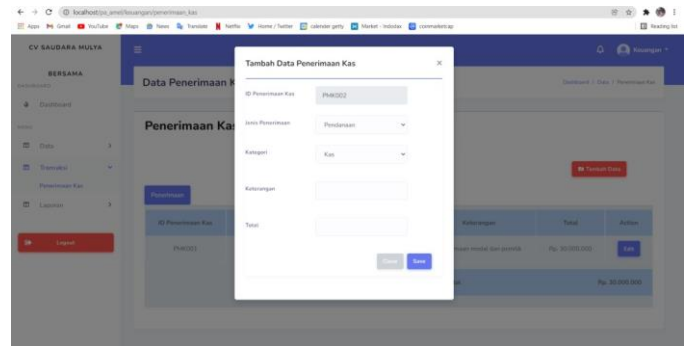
localhost/pa_amel/keuangan/penerimaan_kas

Apps Gmail YouTube Maps News Translate Netflix Home / Twitter calendar getty Market - Indodax coinmarketcap

Reading list

CV SAUDARA MULYA BERSAMA

DASHBOARD

Dashboard

MENU

Data

Transaksi

Penerimaan Kas

Laporan

Logout

Keuangan

Data Penerimaan K

Dashboard > Data > Penerimaan Kas

Penerimaan Ka

Tambah Data

Penerimaan

ID Penerimaan Kas

PMK001

Keterangan

Total

Action

Rp. 30.000.000

Edit

Rp. 30.000.000

Tambah Data Penerimaan Kas

×

ID Penerimaan Kas

PMK002

Jenis Penerimaan

Pendanaan

Kategori

Kas

Keterangan

Total

Close

Save